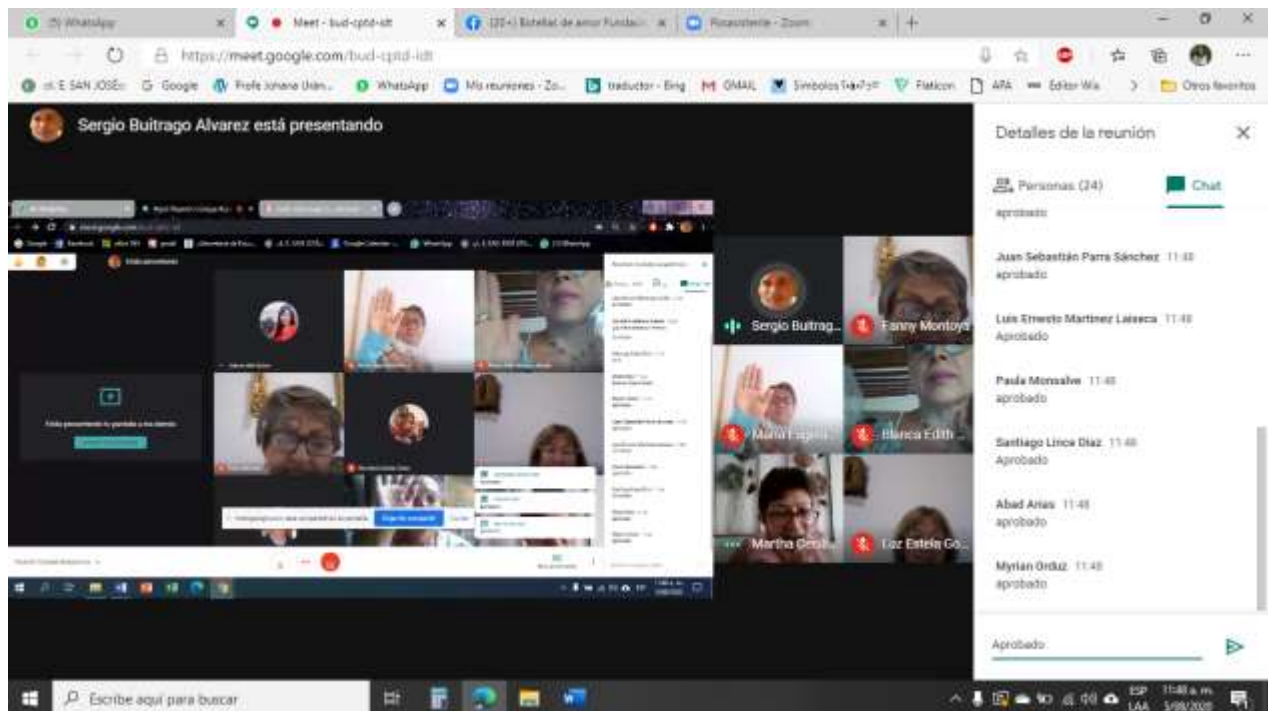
(5) WhatsApp
Meet - bud-cptd-idt
(22+) Estrellas de amor Fundaci...
Psicoterapia - Zoom
https://meet.google.com/bud-cptd-idt
I.E SAN JOSÉ
Google
Profe Johana Urán...
WhatsApp
Mis reuniones - Zo...
traductor - Bing
GMAIL
Símbolos
Flaticon
APA
Editor Wix
Otros favoritos

Sergio Buitrago Alvarez está presentando

Sergio Buitrag...
Fanny Montoya
María Eugenia...
Blanca Edith ...
Martha Cecili...
Luz Estela Go...

Detalles de la reunión
Personas (24)
Chat
aprobado
Juan Sebastián Parra Sánchez 11:48
aprobado
Luis Ernesto Martinez Laiseca 11:48
Aprobado
Paula Monsalve 11:48
aprobado
Santiago Lince Diaz 11:48
Aprobado
Abad Arias 11:48
aprobado
Myrian Orduz 11:48
aprobado
Aprobado

Escribe aquí para buscar
ESP LAA
11:48 a. m.
5/08/2020